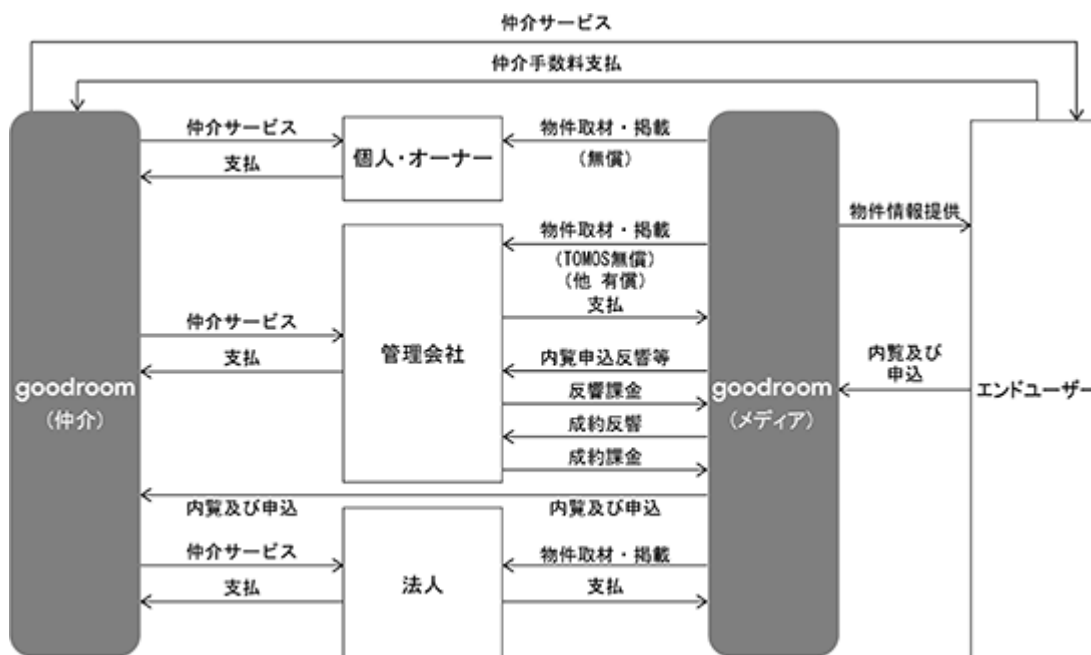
仲介サービス

仲介手数料支払

goodroom
（仲介）

仲介サービス

支払

個人・オーナー

物件取材・掲載
（無償）

物件取材・掲載
(TOMOS無償)
(他 有償)

支払

仲介サービス

支払

管理会社

内覧申込反響等

反響課金

成約反響

成約課金

内覧及び申込

内覧及び申込

仲介サービス

支払

法人

物件取材・掲載

支払

goodroom
（メディア）

物件情報提供

内覧及び
申込

エンドユーザー